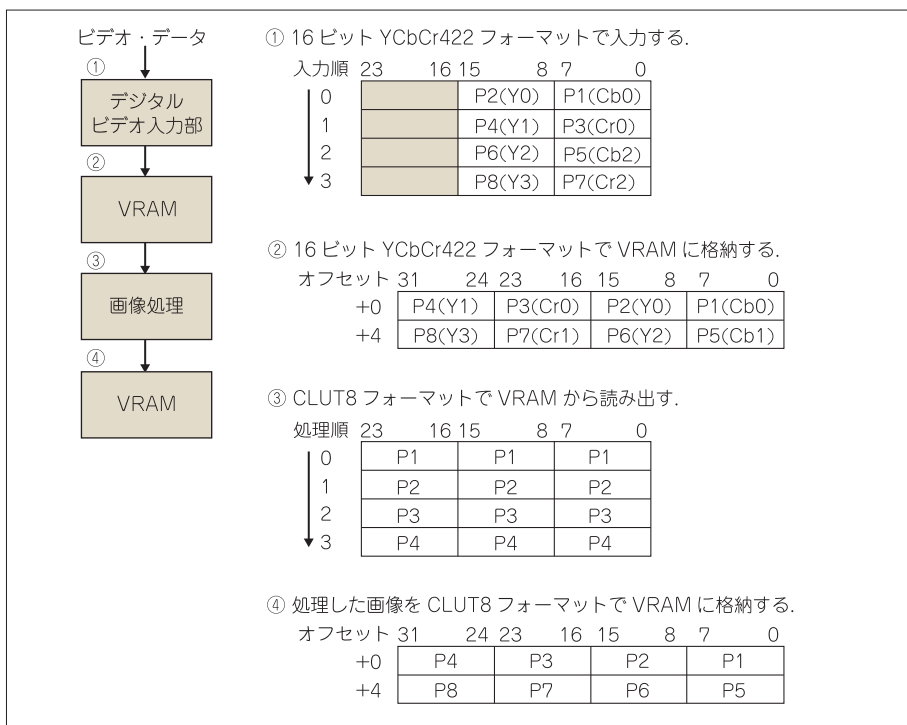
ビデオ・データ
①
デジタルビデオ入力部
②
VRAM
③
画像処理
④
VRAM

① 16 ビット YCbCr422 フォーマットで入力する.

入力順 23 16 15 8 7 0

| | | | |
|---|---|---|---|
| 0 | | P2(Y0) | P1(Cb0) |
| 1 | | P4(Y1) | P3(Cr0) |
| 2 | | P6(Y2) | P5(Cb2) |
| 3 | | P8(Y3) | P7(Cr2) |

② 16 ビット YCbCr422 フォーマットで VRAM に格納する.

オフセット 31 24 23 16 15 8 7 0

| | | | | |
|---|---|---|---|---|
| +0 | P4(Y1) | P3(Cr0) | P2(Y0) | P1(Cb0) |
| +4 | P8(Y3) | P7(Cr1) | P6(Y2) | P5(Cb1) |

③ CLUT8 フォーマットで VRAM から読み出す.

処理順 23 16 15 8 7 0

| | | | |
|---|---|---|---|
| 0 | P1 | P1 | P1 |
| 1 | P2 | P2 | P2 |
| 2 | P3 | P3 | P3 |
| 3 | P4 | P4 | P4 |

④ 処理した画像を CLUT8 フォーマットで VRAM に格納する.

オフセット 31 24 23 16 15 8 7 0

| | | | | |
|---|---|---|---|---|
| +0 | P4 | P3 | P2 | P1 |
| +4 | P8 | P7 | P6 | P5 |